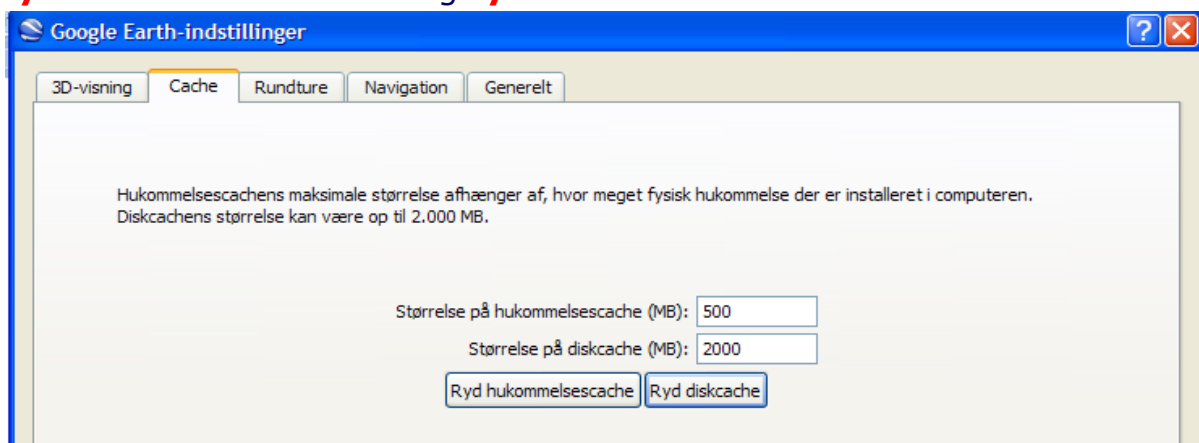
Google Earth-indstillinger

3D-visning | Cache | Rundture | Navigation | Generelt

Hukommelsescachens maksimale størrelse afhænger af, hvor meget fysisk hukommelse der er installeret i computeren. Diskcachens størrelse kan være op til 2.000 MB.

Størrelse på hukommelsescache (MB): 500

Størrelse på diskcache (MB): 2000

Ryd hukommelsescache | Ryd diskcache